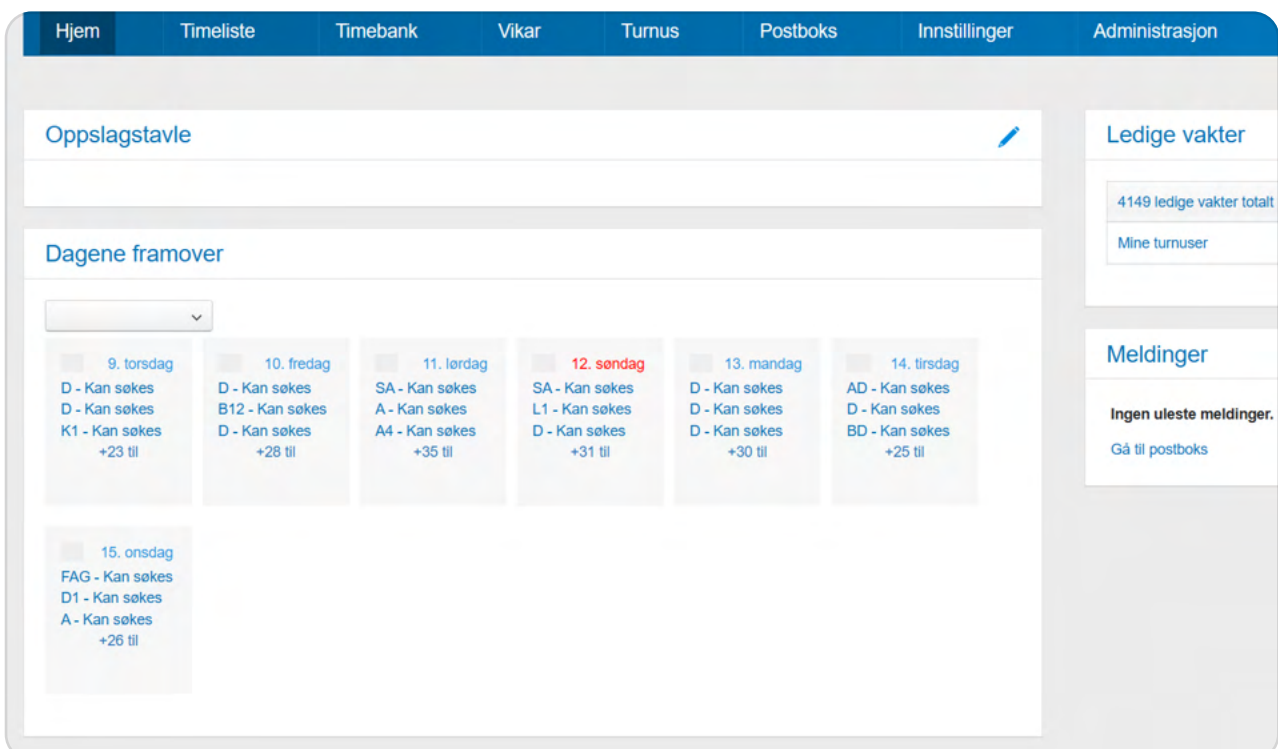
Hjem Timeliste Timebank Vikar Turnus Postboks Innstillinger Administrasjon

Oppslagstavle

Dagene framover

9. torsdag
D - Kan søkes
D - Kan søkes
K1 - Kan søkes
+23 til

10. fredag
D - Kan søkes
B12 - Kan søkes
D - Kan søkes
+28 til

11. lørdag
SA - Kan søkes
A - Kan søkes
A4 - Kan søkes
+35 til

12. søndag
SA - Kan søkes
L1 - Kan søkes
D - Kan søkes
+31 til

13. mandag
D - Kan søkes
D - Kan søkes
D - Kan søkes
+30 til

14. tirsdag
AD - Kan søkes
D - Kan søkes
BD - Kan søkes
+25 til

15. onsdag
FAG - Kan søkes
D1 - Kan søkes
A - Kan søkes
+26 til

Ledige vakter

4149 ledige vakter totalt

Mine turnuser

Meldinger

Ingen uleste meldinger.

Gå til postboks